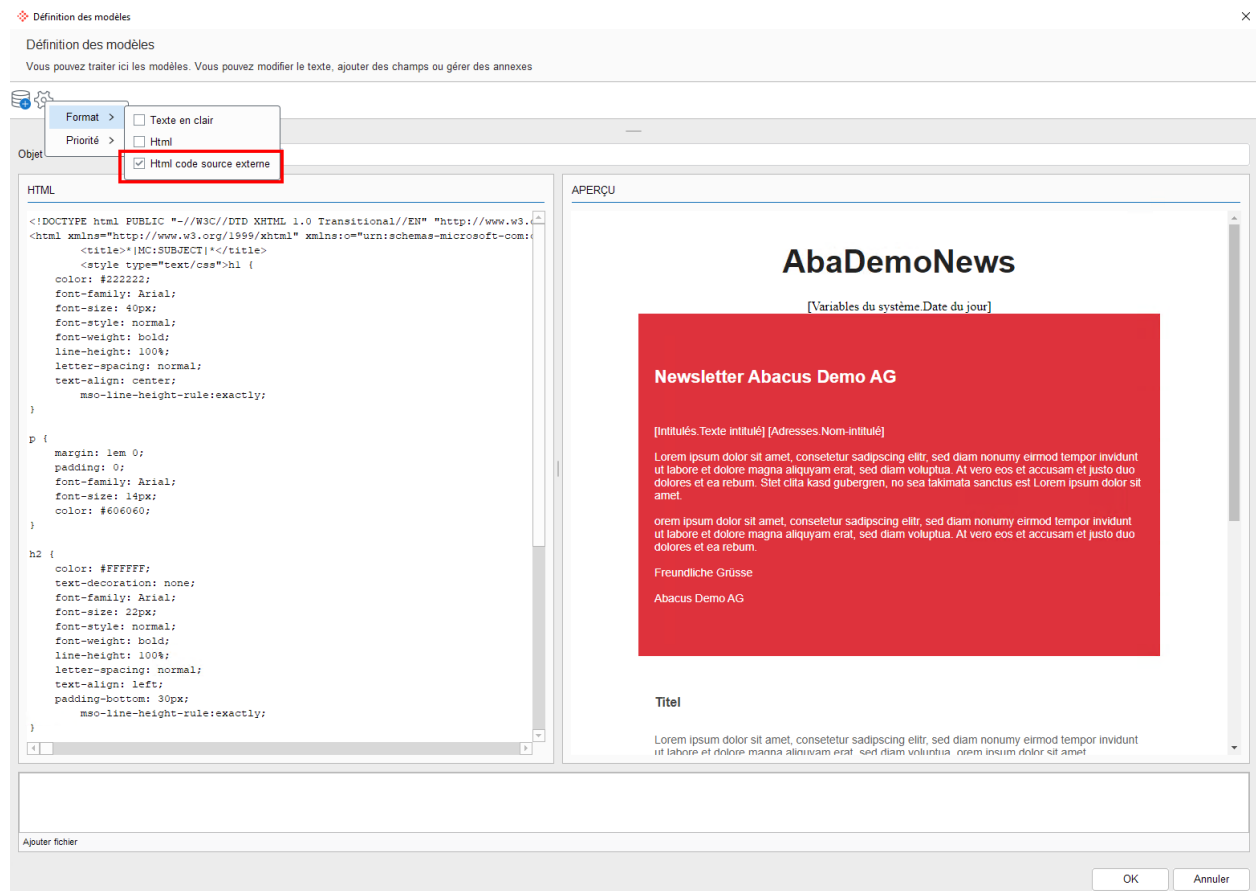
Définition des modèles

Définition des modèles
Vous pouvez traiter ici les modèles. Vous pouvez modifier le texte, ajouter des champs ou gérer des annexes

Format >
Priorité >

Texte en clair
Html
Html code source externe

Objet

HTML

<!DOCTYPE html PUBLIC "-//W3C//DTD XHTML 1.0 Transitional//EN" "http://www.w3.
<html xmlns="http://www.w3.org/1999/xhtml" xmlns:o="urn:schemas-microsoft-com:
<title>*|MC:SUBJECT|*</title>
<style type="text/css">h1 {
color: #222222;
font-family: Arial;
font-size: 40px;
font-style: normal;
font-weight: bold;
line-height: 100%;
letter-spacing: normal;
text-align: center;
mso-line-height-rule:exactly;
}

p {
margin: 1em 0;
padding: 0;
font-family: Arial;
font-size: 14px;
color: #606060;
}

h2 {
color: #FFFFFF;
text-decoration: none;
font-family: Arial;
font-size: 22px;
font-style: normal;
font-weight: bold;
line-height: 100%;
letter-spacing: normal;
text-align: left;
padding-bottom: 30px;
mso-line-height-rule:exactly;
}

APERÇU

AbaDemoNews

[Variables du système.Date du jour]

Newsletter Abacus Demo AG

[Intitulés.Texte intitulé] [Adresses.Nom-intitulé]

Lorem ipsum dolor sit amet, consetetur sadipscing elitr, sed diam nonumy eirmod tempor invidunt ut labore et dolore magna aliquyam erat, sed diam voluptua. At vero eos et accusam et justo duo dolores et ea rebum. Stet clita kasd gubergren, no sea takimata sanctus est Lorem ipsum dolor sit amet.

orem ipsum dolor sit amet, consetetur sadipscing elitr, sed diam nonumy eirmod tempor invidunt ut labore et dolore magna aliquyam erat, sed diam voluptua. At vero eos et accusam et justo duo dolores et ea rebum.

Freundliche Grüsse

Abacus Demo AG

Titel

Lorem ipsum dolor sit amet, consetetur sadipscing elitr, sed diam nonumy eirmod tempor invidunt ut labore et dolore magna aliquyam erat, sed diam voluptua. orem ipsum dolor sit amet

Ajouter fichier

OK
Annuler